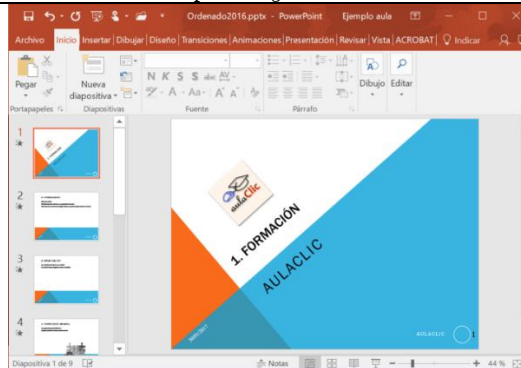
Ordenado2016.pptx - PowerPoint Ejemplo aula

Archivo Inicio Insertar Dibujar Diseño Transiciones Animaciones Presentación Revisar Vista ACROBAT Indicar

Pegar Nueva diapositiva Dibujo Editar

Portapapeles Diapositivas Fuente Párrafo

N K S S abc AV

1

2

3

4

aulaClic

1. FORMACIÓN

AULACLIC

AULACLIC

1

Diapositiva 1 de 9 Notas 44 %